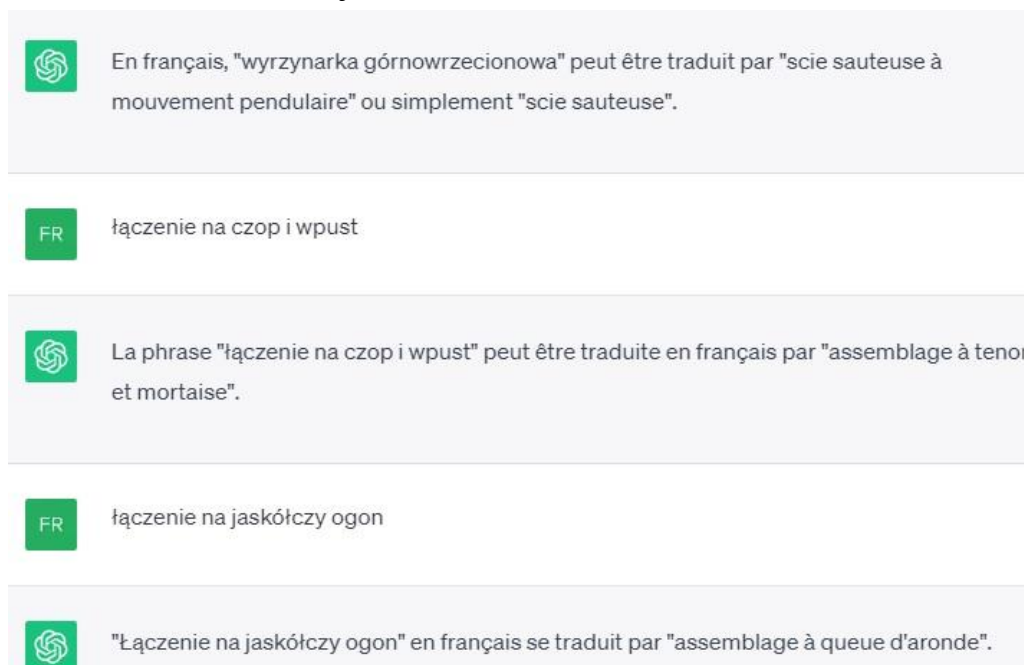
En français, "wyrzynarka górnowrzecionowa" peut être traduit par "scie sauteuse à mouvement pendulaire" ou simplement "scie sauteuse".

FR

łączenie na czop i wpust

La phrase "łączenie na czop i wpust" peut être traduite en français par "assemblage à tenon et mortaise".

FR

łączenie na jaskółczy ogon

"Łączenie na jaskółczy ogon" en français se traduit par "assemblage à queue d'aronde".